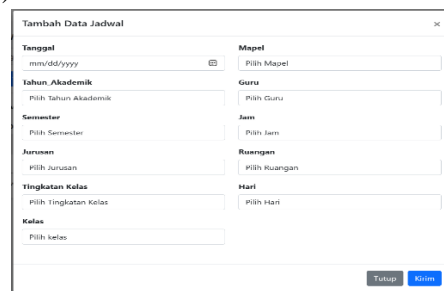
Tambah Data Jadwal ×

Tanggal
mm/dd/yyyy

Tahun_Akademik
Pilih Tahun Akademik

Semester
Pilih Semester

Jurusan
Pilih Jurusan

Tingkatan Kelas
Pilih Tingkatan Kelas

Kelas
Pilih kelas

Mapel
Pilih Mapel

Guru
Pilih Guru

Jam
Pilih Jam

Ruangan
Pilih Ruangan

Hari
Pilih Hari

Tutup Kirim